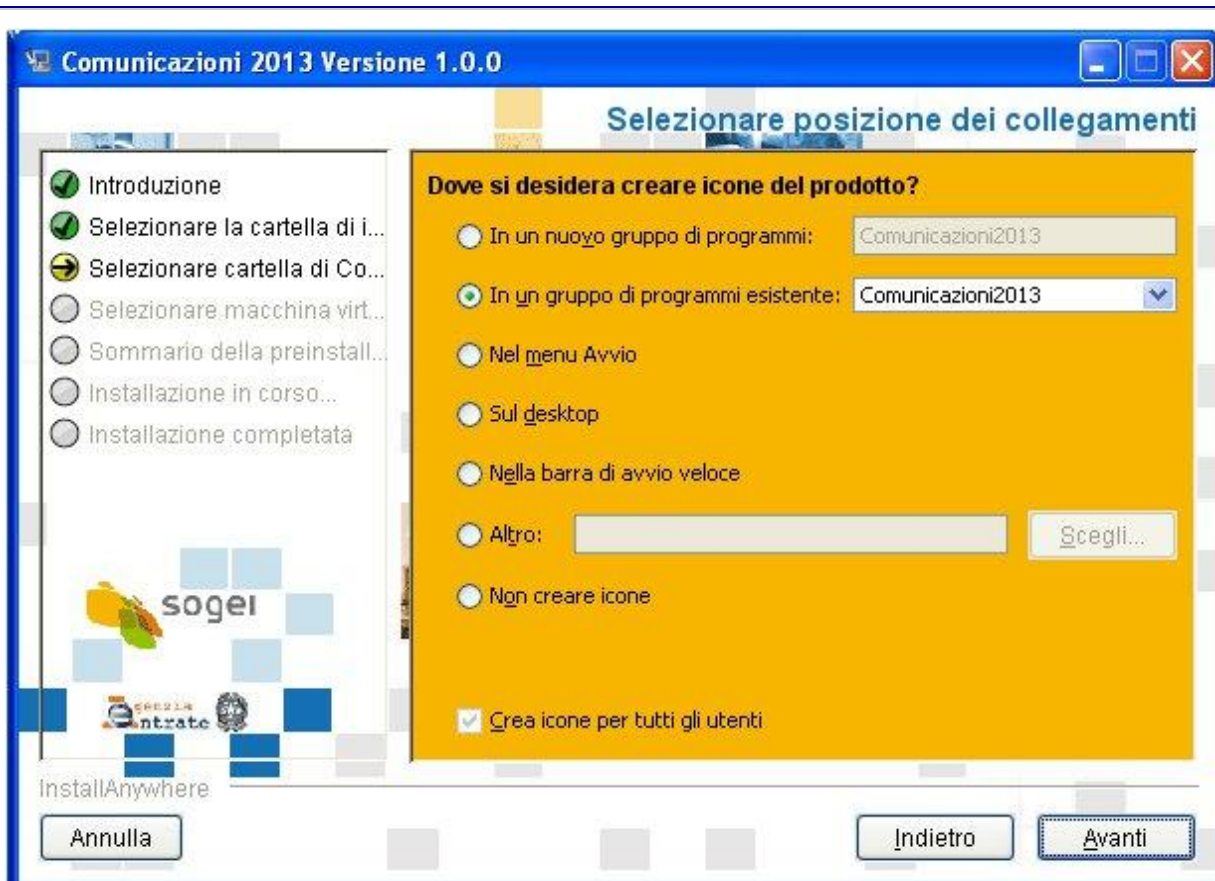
Comunicazioni 2013 Versione 1.0.0

Selezionare posizione dei collegamenti

Introduzione
Selezionare la cartella di i...
Selezionare cartella di Co...
Selezionare macchina virt...
Sommario della preinstall...
Installazione in corso...
Installazione completata

sogei

Agenzia Entrate

Dove si desidera creare icone del prodotto?

In un nuovo gruppo di programmi: Comunicazioni2013

In un gruppo di programmi esistente: Comunicazioni2013

Nel menu Avvio

Sul desktop

Nella barra di avvio veloce

Altro: Scegli...

Non creare icone

Crea icone per tutti gli utenti

InstallAnywhere

Annulla

Indietro

Avanti